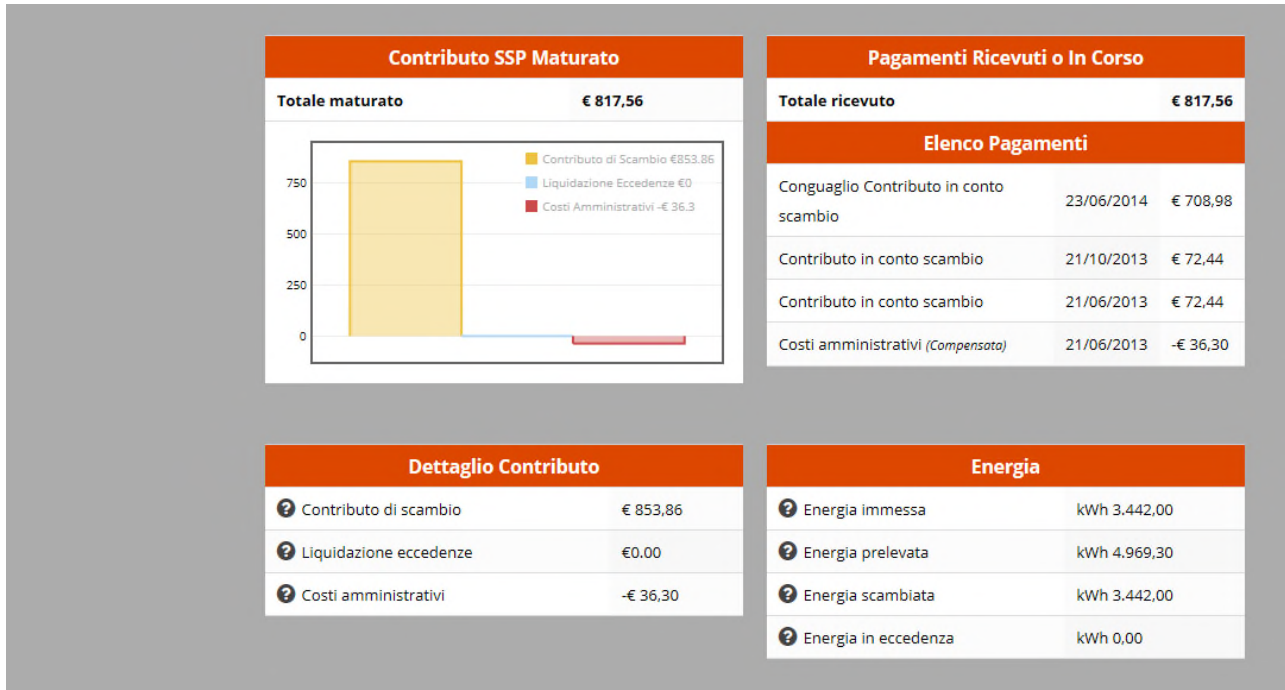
Contributo SSP Maturato

| Totale maturato | € 817,56 |
|---|---|

Contributo di Scambio €853.86
Liquidazione Eccedenze €0
Costi Amministrativi -€ 36.3

750
500
250
0

Pagamenti Ricevuti o In Corso

| Totale ricevuto | € 817,56 |
|---|---|

Elenco Pagamenti

| Conguaglio Contributo in conto scambio | 23/06/2014 | € 708,98 |
|---|---|---|
| Contributo in conto scambio | 21/10/2013 | € 72,44 |
| Contributo in conto scambio | 21/06/2013 | € 72,44 |
| Costi amministrativi *(Compensata)* | 21/06/2013 | -€ 36,30 |

Dettaglio Contributo

| Contributo di scambio | € 853,86 |
|---|---|
| Liquidazione eccedenze | €0.00 |
| Costi amministrativi | -€ 36,30 |

Energia

| Energia immessa | kWh 3.442,00 |
|---|---|
| Energia prelevata | kWh 4.969,30 |
| Energia scambiata | kWh 3.442,00 |
| Energia in eccedenza | kWh 0,00 |